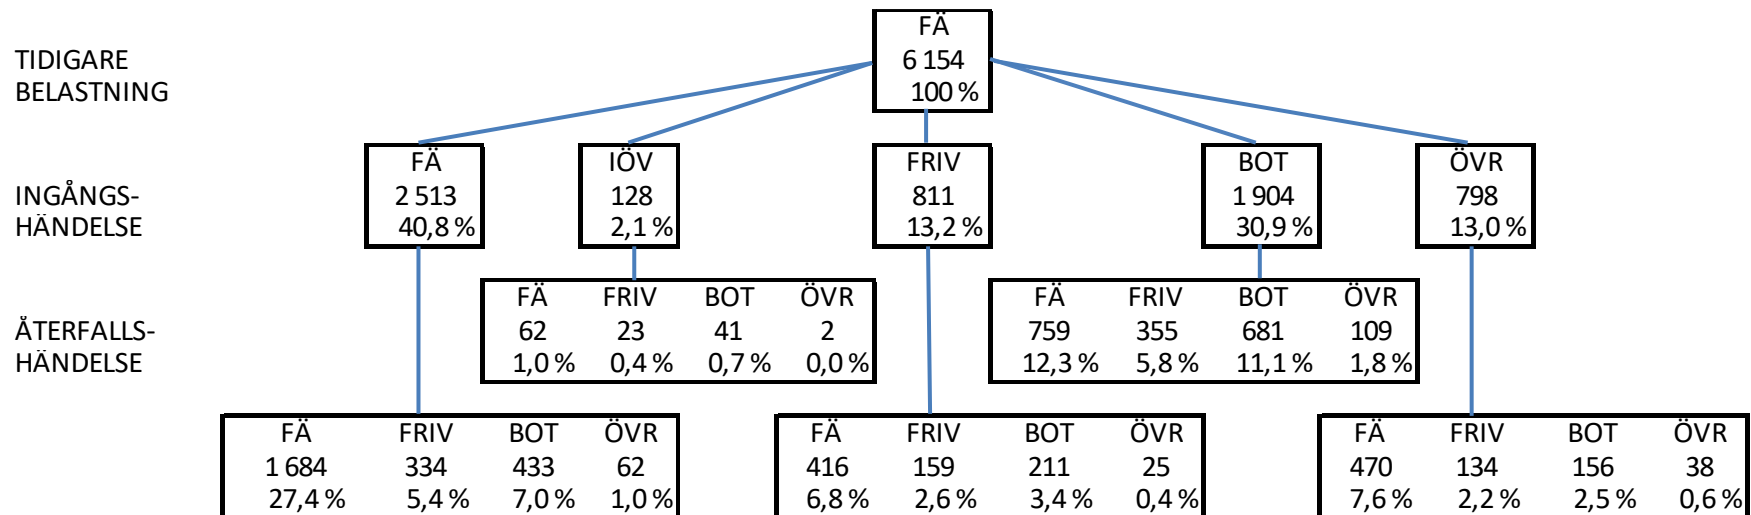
TIDIGARE BELASTNING

FÄ
6 154
100 %

INGÅNGS-HÄNDELSE

FÄ
2 513
40,8 %

IÖV
128
2,1 %

FRIV
811
13,2 %

BOT
1 904
30,9 %

ÖVR
798
13,0 %

ÅTERFALLS-HÄNDELSE

| FÄ | FRIV | BOT | ÖVR |
|---|---|---|---|
| 62 | 23 | 41 | 2 |
| 1,0 % | 0,4 % | 0,7 % | 0,0 % |

| FÄ | FRIV | BOT | ÖVR |
|---|---|---|---|
| 759 | 355 | 681 | 109 |
| 12,3 % | 5,8 % | 11,1 % | 1,8 % |

| FÄ | FRIV | BOT | ÖVR |
|---|---|---|---|
| 1 684 | 334 | 433 | 62 |
| 27,4 % | 5,4 % | 7,0 % | 1,0 % |

| FÄ | FRIV | BOT | ÖVR |
|---|---|---|---|
| 416 | 159 | 211 | 25 |
| 6,8 % | 2,6 % | 3,4 % | 0,4 % |

| FÄ | FRIV | BOT | ÖVR |
|---|---|---|---|
| 470 | 134 | 156 | 38 |
| 7,6 % | 2,2 % | 2,5 % | 0,6 % |